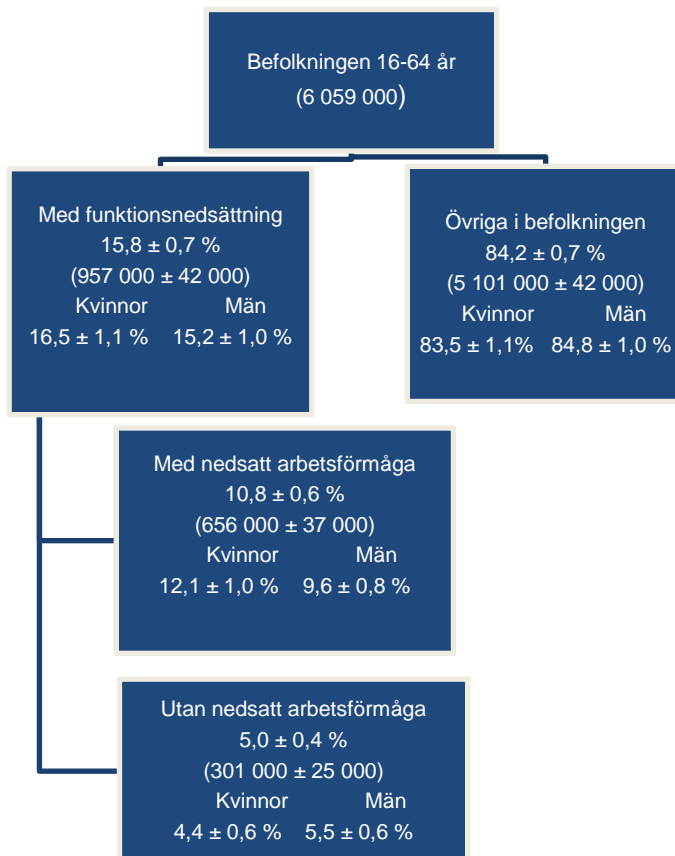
Befolkningen 16-64 år
(6 059 000)

Med funktionsnedsättning
15,8 ± 0,7 %
(957 000 ± 42 000)
Kvinnor Män
16,5 ± 1,1 % 15,2 ± 1,0 %

Övriga i befolkningen
84,2 ± 0,7 %
(5 101 000 ± 42 000)
Kvinnor Män
83,5 ± 1,1% 84,8 ± 1,0 %

Med nedsatt arbetsförmåga
10,8 ± 0,6 %
(656 000 ± 37 000)
Kvinnor Män
12,1 ± 1,0 % 9,6 ± 0,8 %

Utan nedsatt arbetsförmåga
5,0 ± 0,4 %
(301 000 ± 25 000)
Kvinnor Män
4,4 ± 0,6 % 5,5 ± 0,6 %